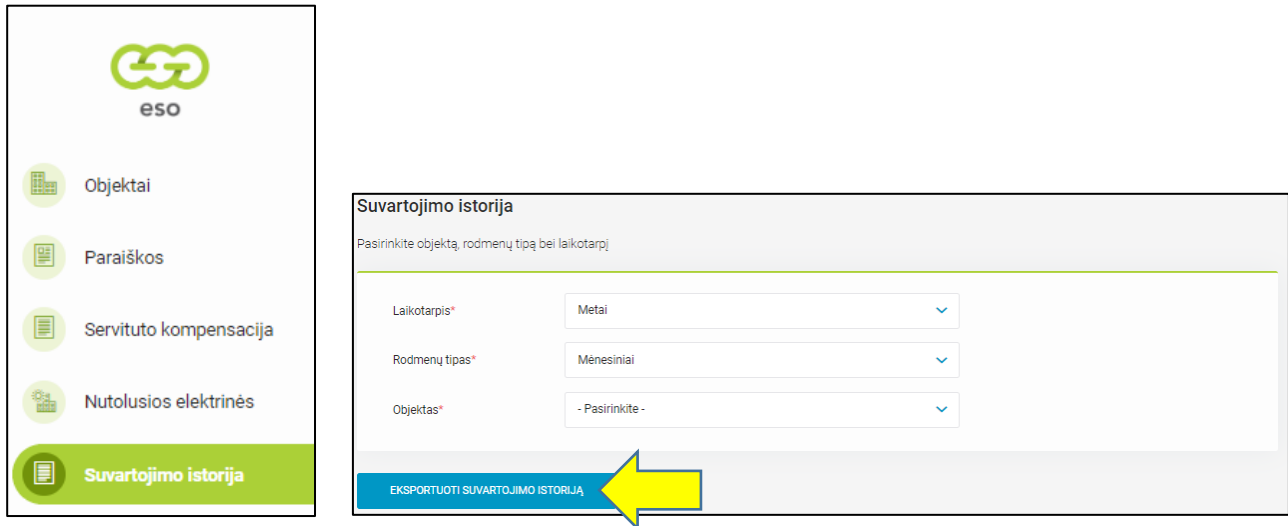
eso

Objektai

Paraiškos

Servituto kompensacija

Nutolusios elektrinės

Suvartojimo istorija

Suvartojimo istorija

Pasirinkite objektą, rodmenų tipą bei laikotarpį

Laikotarpis*
Metai

Rodmenų tipas*
Mėnesiniai

Objektas*
- Pasirinkite -

EKSPORTUOTI SUVARTOJIMO ISTORIJĄ